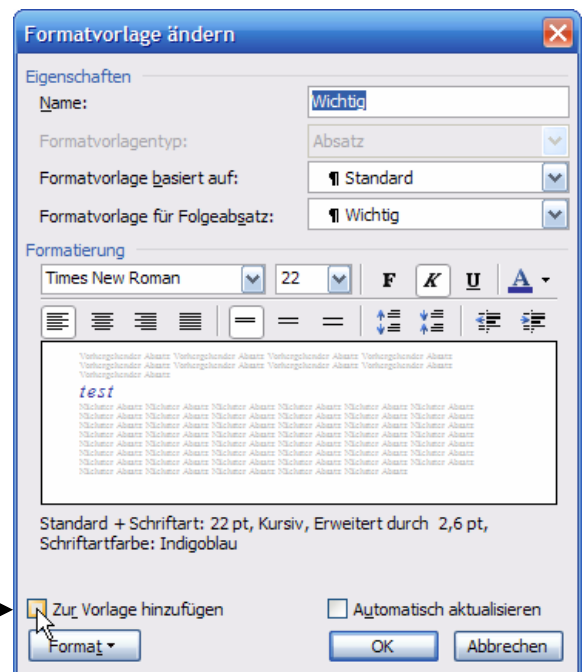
Formatvorlage ändern

Eigenschaften

Name: Wichtig

Formatvorlagentyp: Absatz

Formatvorlage basiert auf: ¶ Standard

Formatvorlage für Folgeabsatz: ¶ Wichtig

Formatierung

Times New Roman 22 F K U A

Vorhergehender Absatz Vorhergehender Absatz Vorhergehender Absatz Vorhergehender Absatz Vorhergehender Absatz Vorhergehender Absatz Vorhergehender Absatz Vorhergehender Absatz Vorhergehender Absatz

test

Nächster Absatz Nächster Absatz Nächster Absatz Nächster Absatz Nächster Absatz Nächster Absatz Nächster Absatz Nächster Absatz Nächster Absatz Nächster Absatz Nächster Absatz Nächster Absatz Nächster Absatz Nächster Absatz Nächster Absatz Nächster Absatz Nächster Absatz Nächster Absatz Nächster Absatz Nächster Absatz Nächster Absatz Nächster Absatz Nächster Absatz Nächster Absatz Nächster Absatz Nächster Absatz Nächster Absatz Nächster Absatz Nächster Absatz Nächster Absatz Nächster Absatz Nächster Absatz Nächster Absatz Nächster Absatz Nächster Absatz

Standard + Schriftart: 22 pt, Kursiv, Erweitert durch 2,6 pt, Schriftartfarbe: Indigoblau

Zur Vorlage hinzufügen

Automatisch aktualisieren

Format

OK

Abbrechen